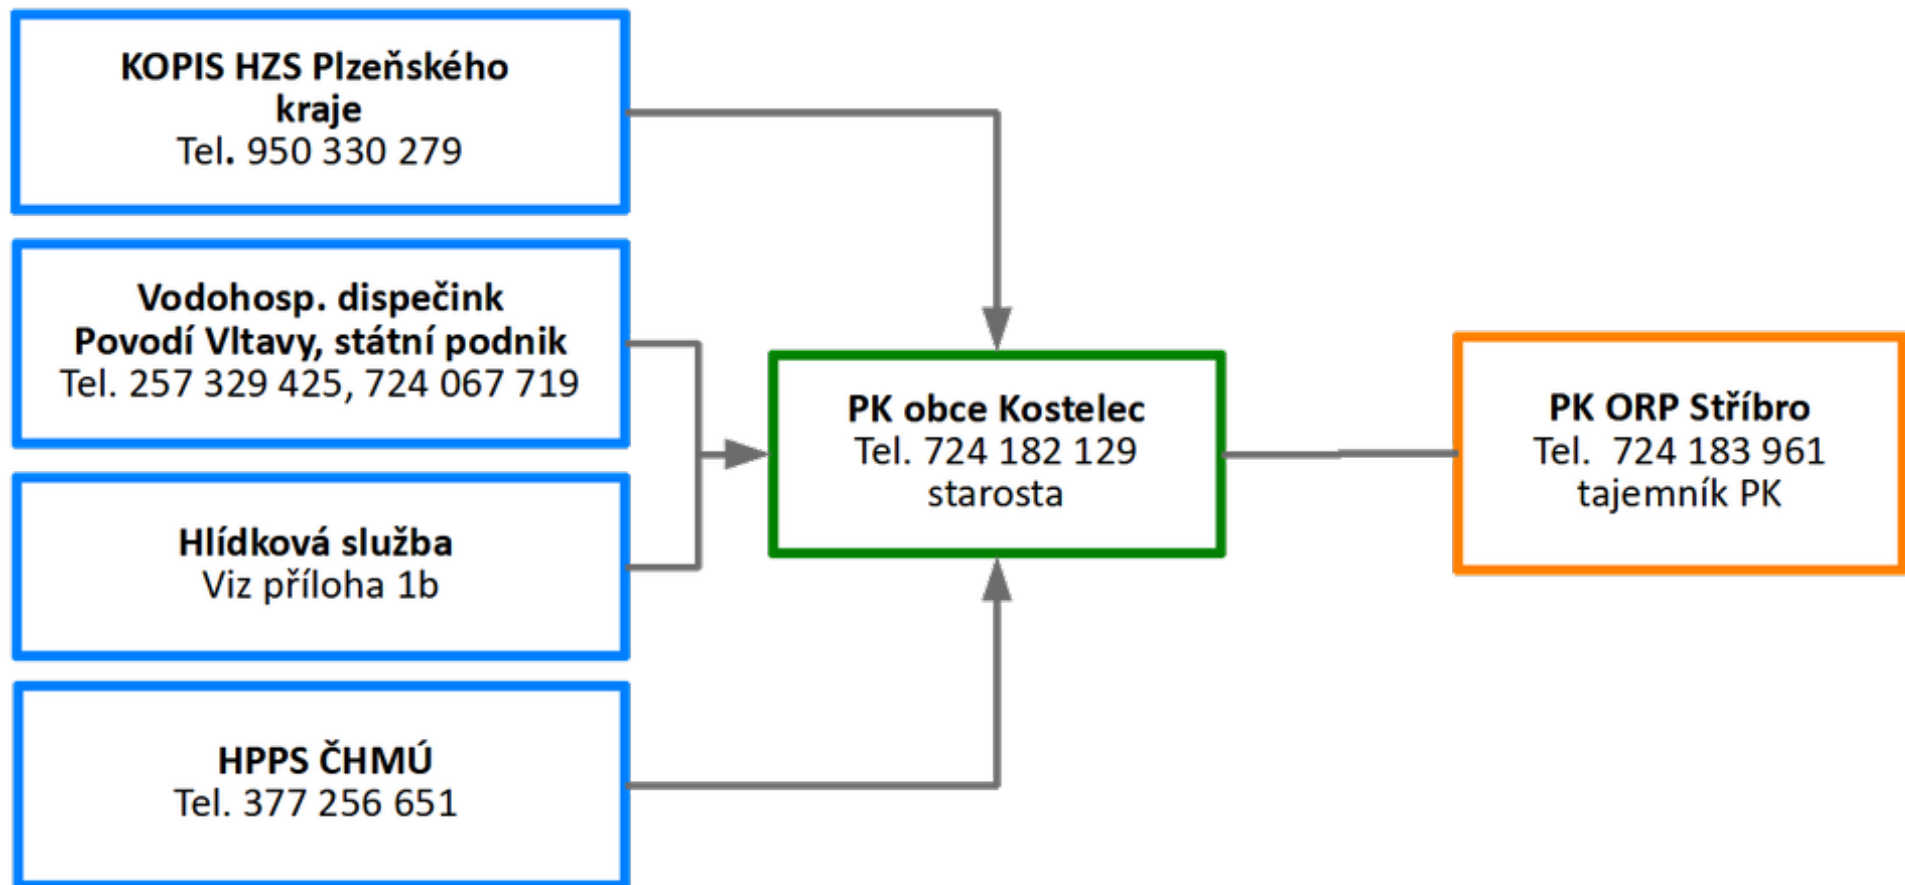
KOPIS HZS Plzeňského kraje
Tel. 950 330 279

Vodohosp. dispečink
Povodí Vltavy, státní podnik
Tel. 257 329 425, 724 067 719

Hlídková služba
Viz příloha 1b

HPPS ČHMÚ
Tel. 377 256 651

PK obce Kostelec
Tel. 724 182 129
starosta

PK ORP Stříbro
Tel. 724 183 961
tajemník PK